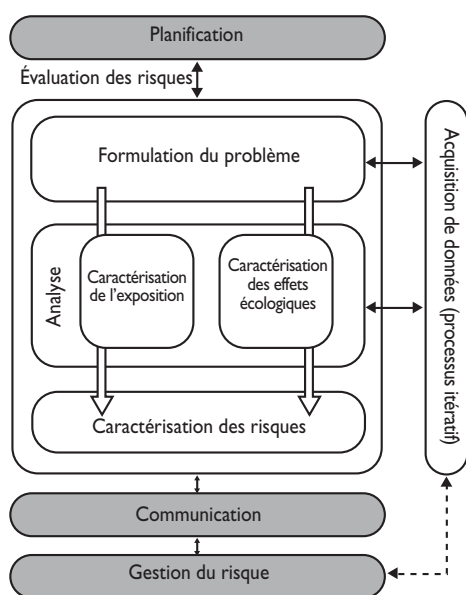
Planification

Évaluation des risques

Formulation du problème

Analyse

Caractérisation de l'exposition

Caractérisation des effets écologiques

Caractérisation des risques

Acquisition de données (processus itératif)

Communication

Gestion du risque